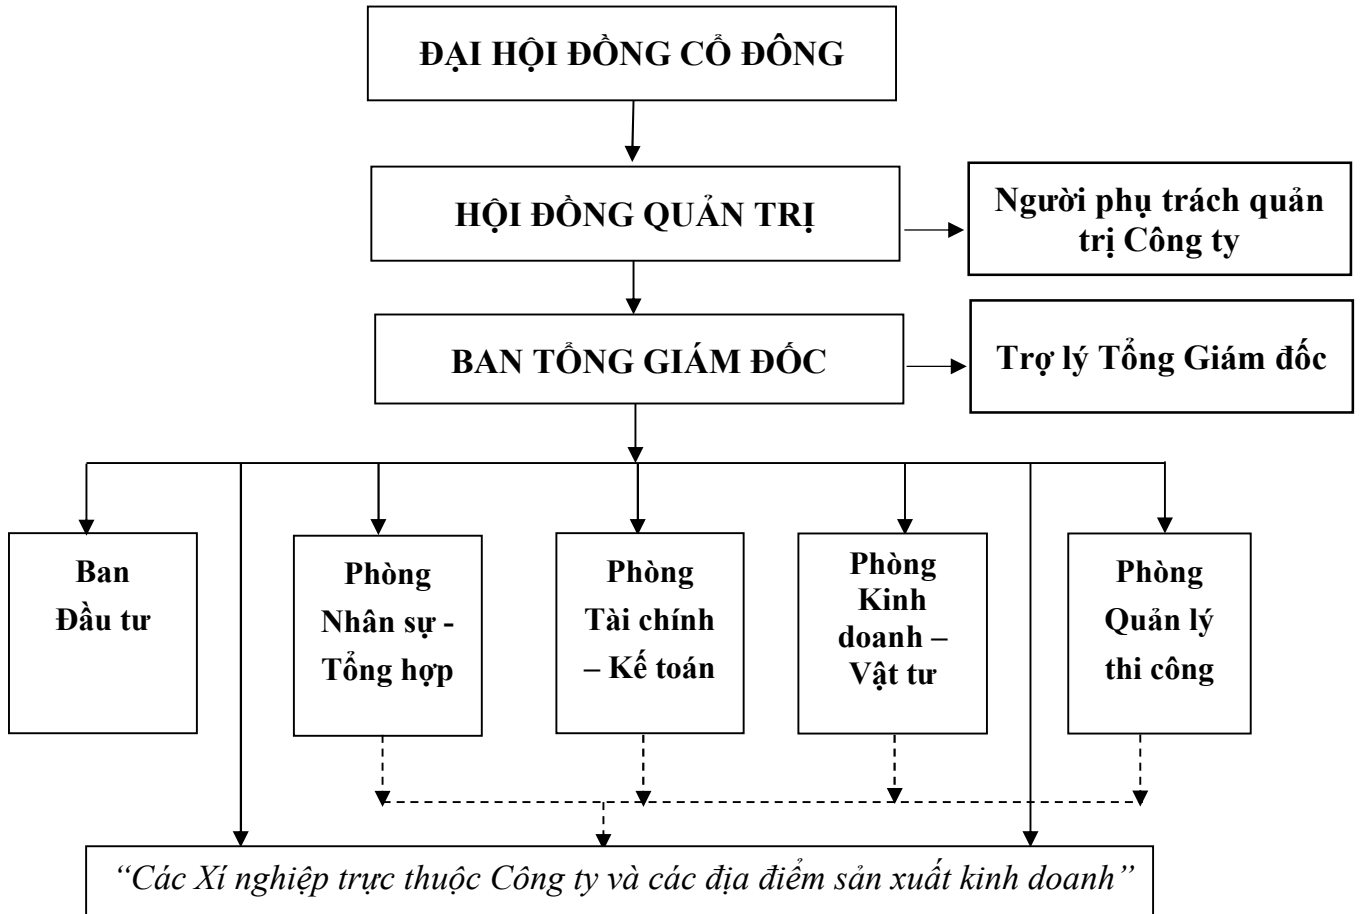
ĐẠI HỘI ĐỒNG CỔ ĐÔNG

HỘI ĐỒNG QUẢN TRỊ

Người phụ trách quản trị Công ty

BAN TỔNG GIÁM ĐỐC

Trợ lý Tổng Giám đốc

Ban Đầu tư

Phòng Nhân sự - Tổng hợp

Phòng Tài chính – Kế toán

Phòng Kinh doanh – Vật tư

Phòng Quản lý thi công

"Các Xí nghiệp trực thuộc Công ty và các địa điểm sản xuất kinh doanh"